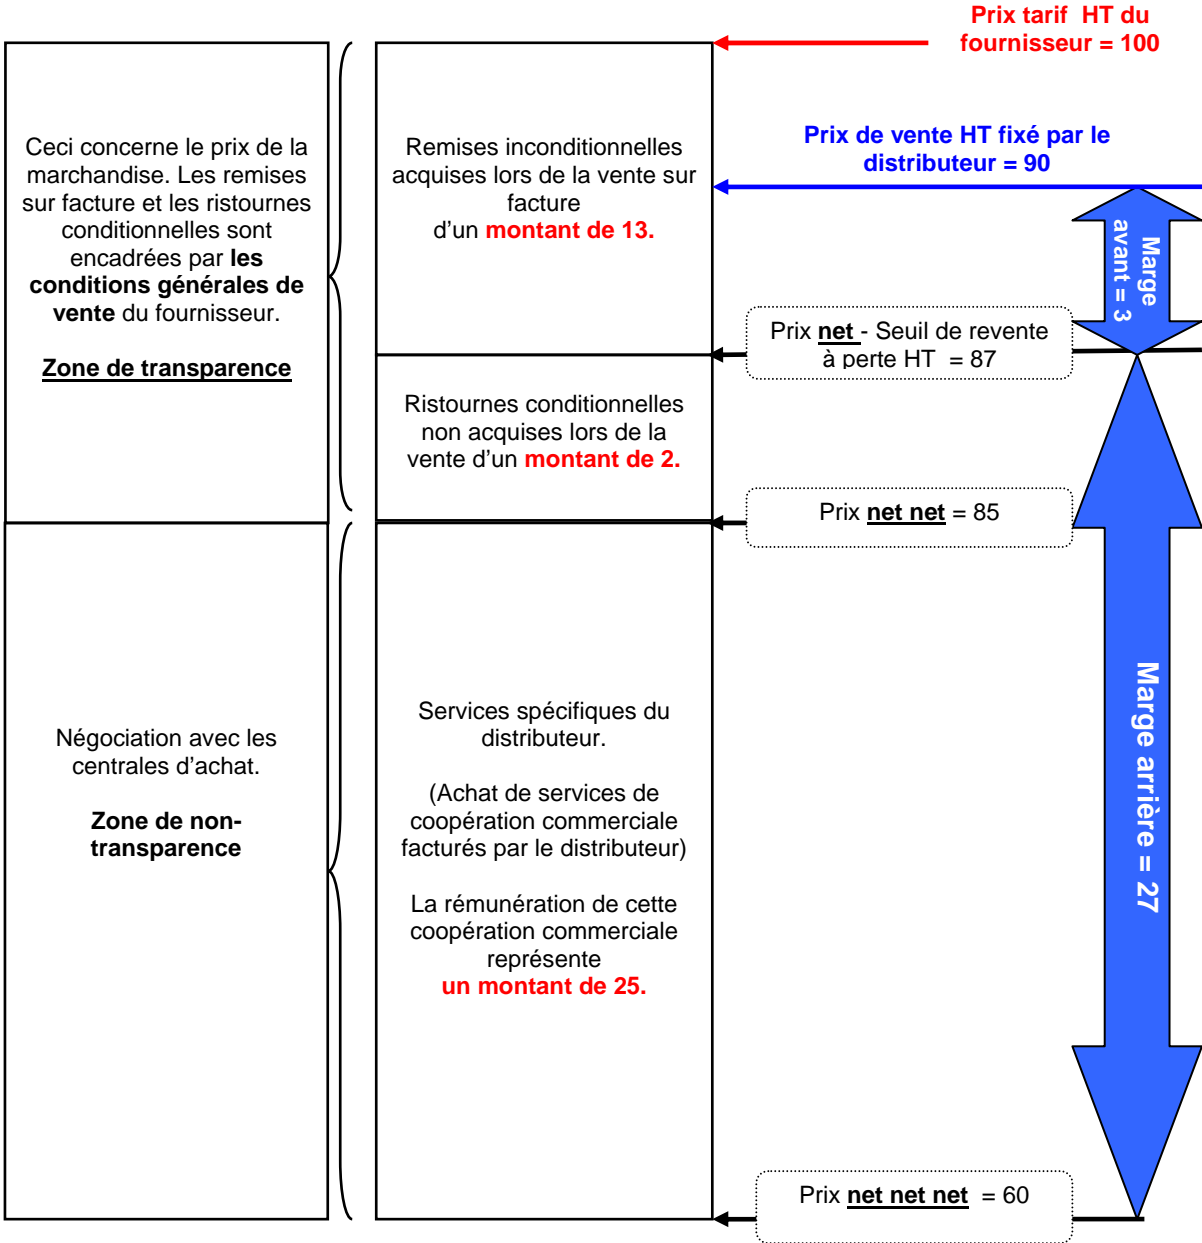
Prix tarif HT du fournisseur = 100

Ceci concerne le prix de la marchandise. Les remises sur facture et les ristournes conditionnelles sont encadrées par **les conditions générales de vente** du fournisseur.

Zone de transparence

Remises inconditionnelles acquises lors de la vente sur facture d'un montant de 13.

Prix de vente HT fixé par le distributeur = 90

Marge avant = 3

Prix net - Seuil de revente à perte HT = 87

Ristournes conditionnelles non acquises lors de la vente d'un montant de 2.

Prix net net = 85

Négociation avec les centrales d'achat.

Zone de non-transparence

Services spécifiques du distributeur.

(Achat de services de coopération commerciale facturés par le distributeur)

La rémunération de cette coopération commerciale représente un montant de 25.

Marge arrière = 27

Prix net net net = 60